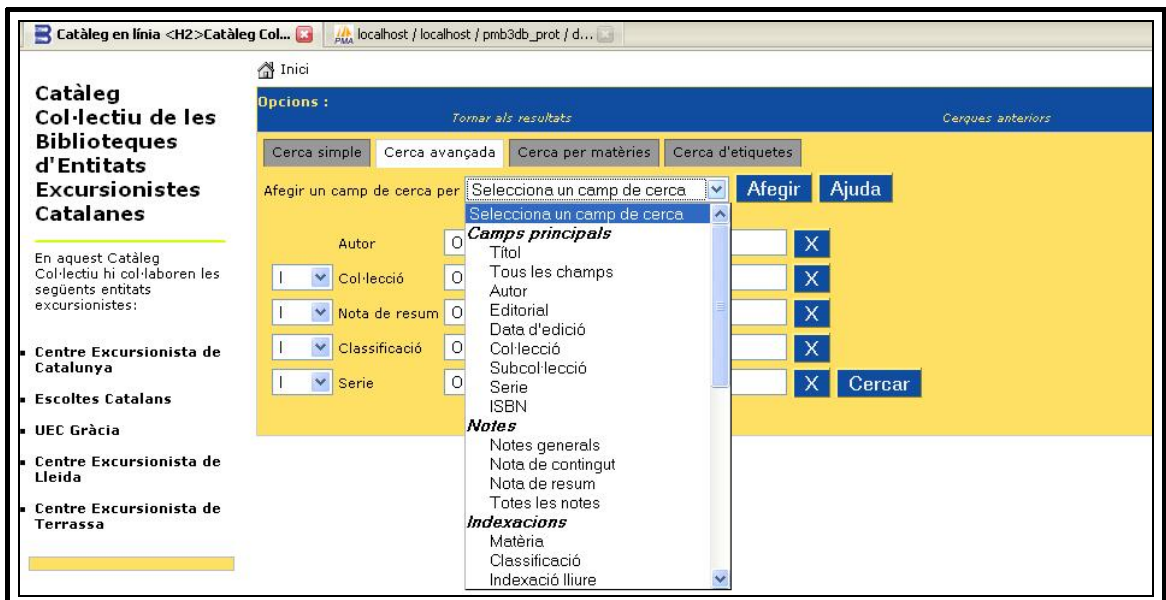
Catàleg en línia <H2>Catàleg Col...
localhost / localhost / pmb3db_prot / d...

Inici

Catàleg Col·lectiu de les Biblioteques d'Entitats Excursionistes Catalanes

En aquest Catàleg Col·lectiu hi col·laboren les següents entitats excursionistes:

Centre Excursionista de Catalunya

Escoltes Catalans

UEC Gràcia

Centre Excursionista de Lleida

Centre Excursionista de Terrassa

Opcions :
Tornar als resultats
Cerques anteriors

Cerca simple | Cerca avançada | Cerca per matèries | Cerca d'etiquetes

Afegir un camp de cerca per Selecciona un camp de cerca Afegir Ajuda

Autor O X
I Col·lecció O X
I Nota de resum O X
I Classificació O X
I Serie O X Cercar

Selecciona un camp de cerca
Camps principals
Títol
Tous les champs
Autor
Editorial
Data d'edició
Col·lecció
Subcol·lecció
Serie
ISBN
Notes
Notes generals
Nota de contingut
Nota de resum
Totes les notes
Indexacions
Matèria
Classificació
Indexació lliure